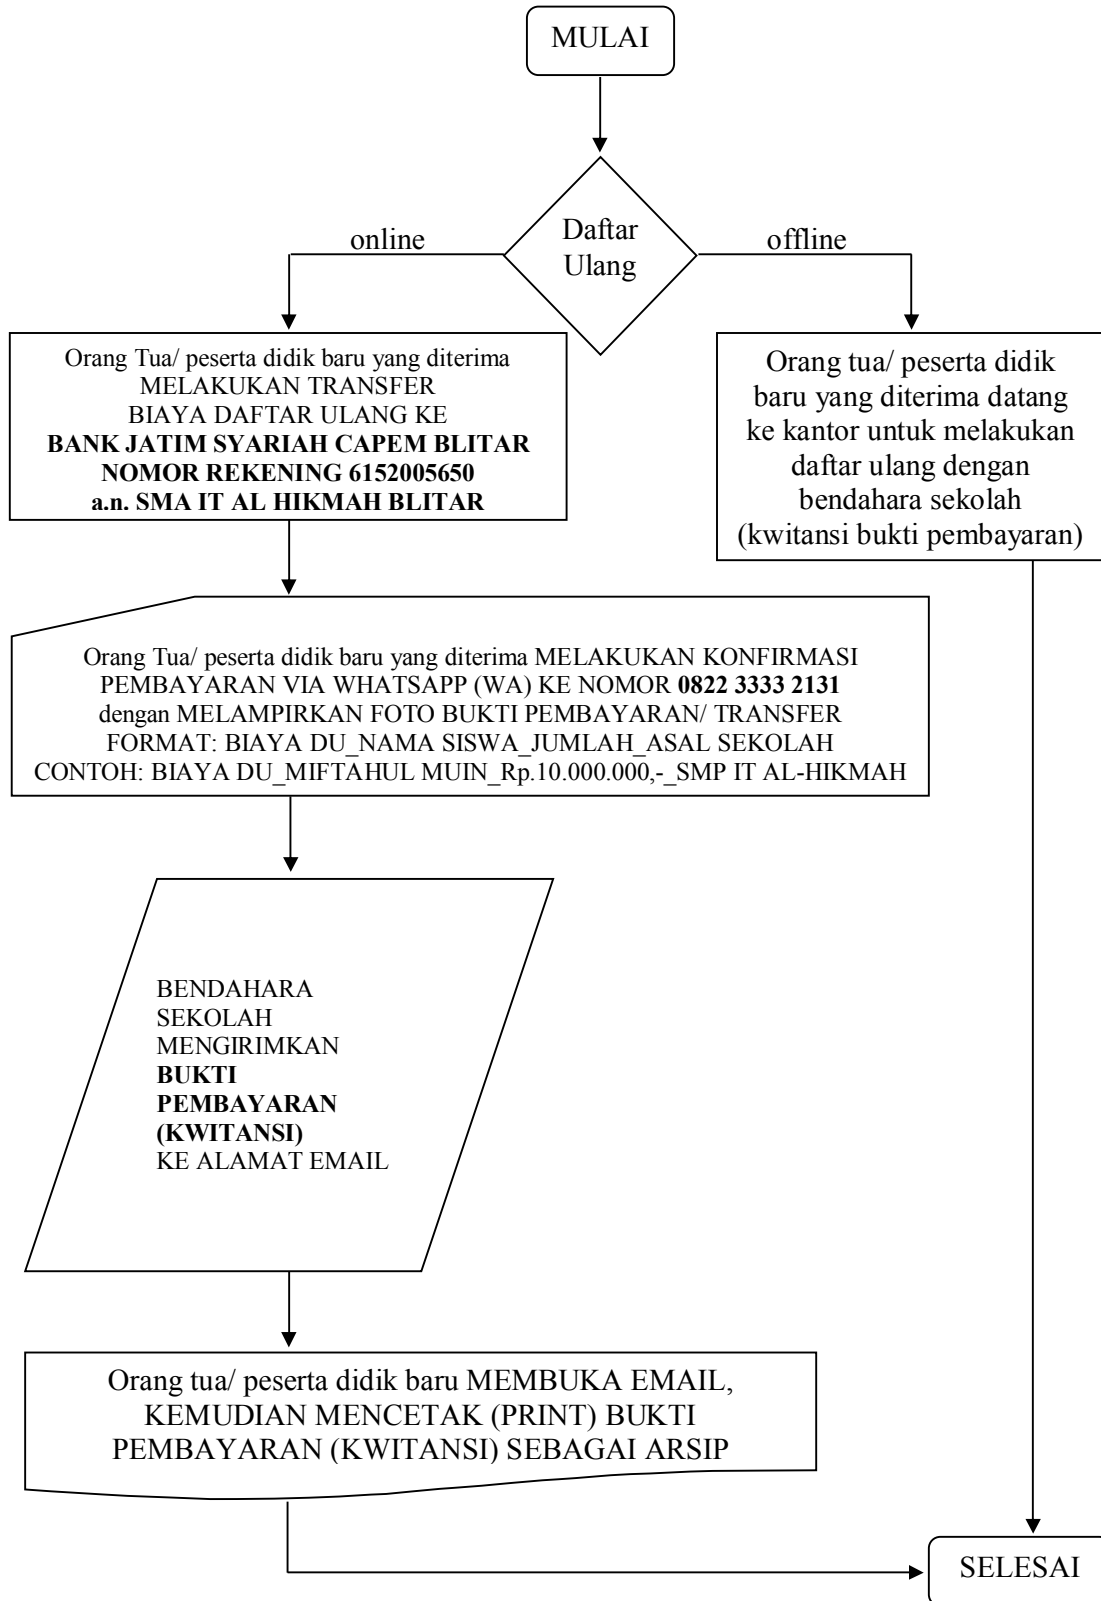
MULAI

Daftar Ulang

online

offline

Orang Tua/ peserta didik baru yang diterima MELAKUKAN TRANSFER BIAYA DAFTAR ULANG KE
**BANK JATIM SYARIAH CAPEM BLITAR NOMOR REKENING 6152005650 a.n. SMA IT AL HIKMAH BLITAR**

Orang tua/ peserta didik baru yang diterima datang ke kantor untuk melakukan daftar ulang dengan bendahara sekolah (kwitansi bukti pembayaran)

Orang Tua/ peserta didik baru yang diterima MELAKUKAN KONFIRMASI PEMBAYARAN VIA WHATSAPP (WA) KE NOMOR **0822 3333 2131** dengan MELAMPIRKAN FOTO BUKTI PEMBAYARAN/ TRANSFER
FORMAT: BIAYA DU_NAMA SISWA_JUMLAH_ASAL SEKOLAH
CONTOH: BIAYA DU_MIFTAHUL MUIN_Rp.10.000.000,-_SMP IT AL-HIKMAH

BENDAHARA SEKOLAH MENGIRIMKAN **BUKTI PEMBAYARAN (KWITANSI)** KE ALAMAT EMAIL

Orang tua/ peserta didik baru MEMBUKA EMAIL, KEMUDIAN MENCETAK (PRINT) BUKTI PEMBAYARAN (KWITANSI) SEBAGAI ARSIP

SELESAI